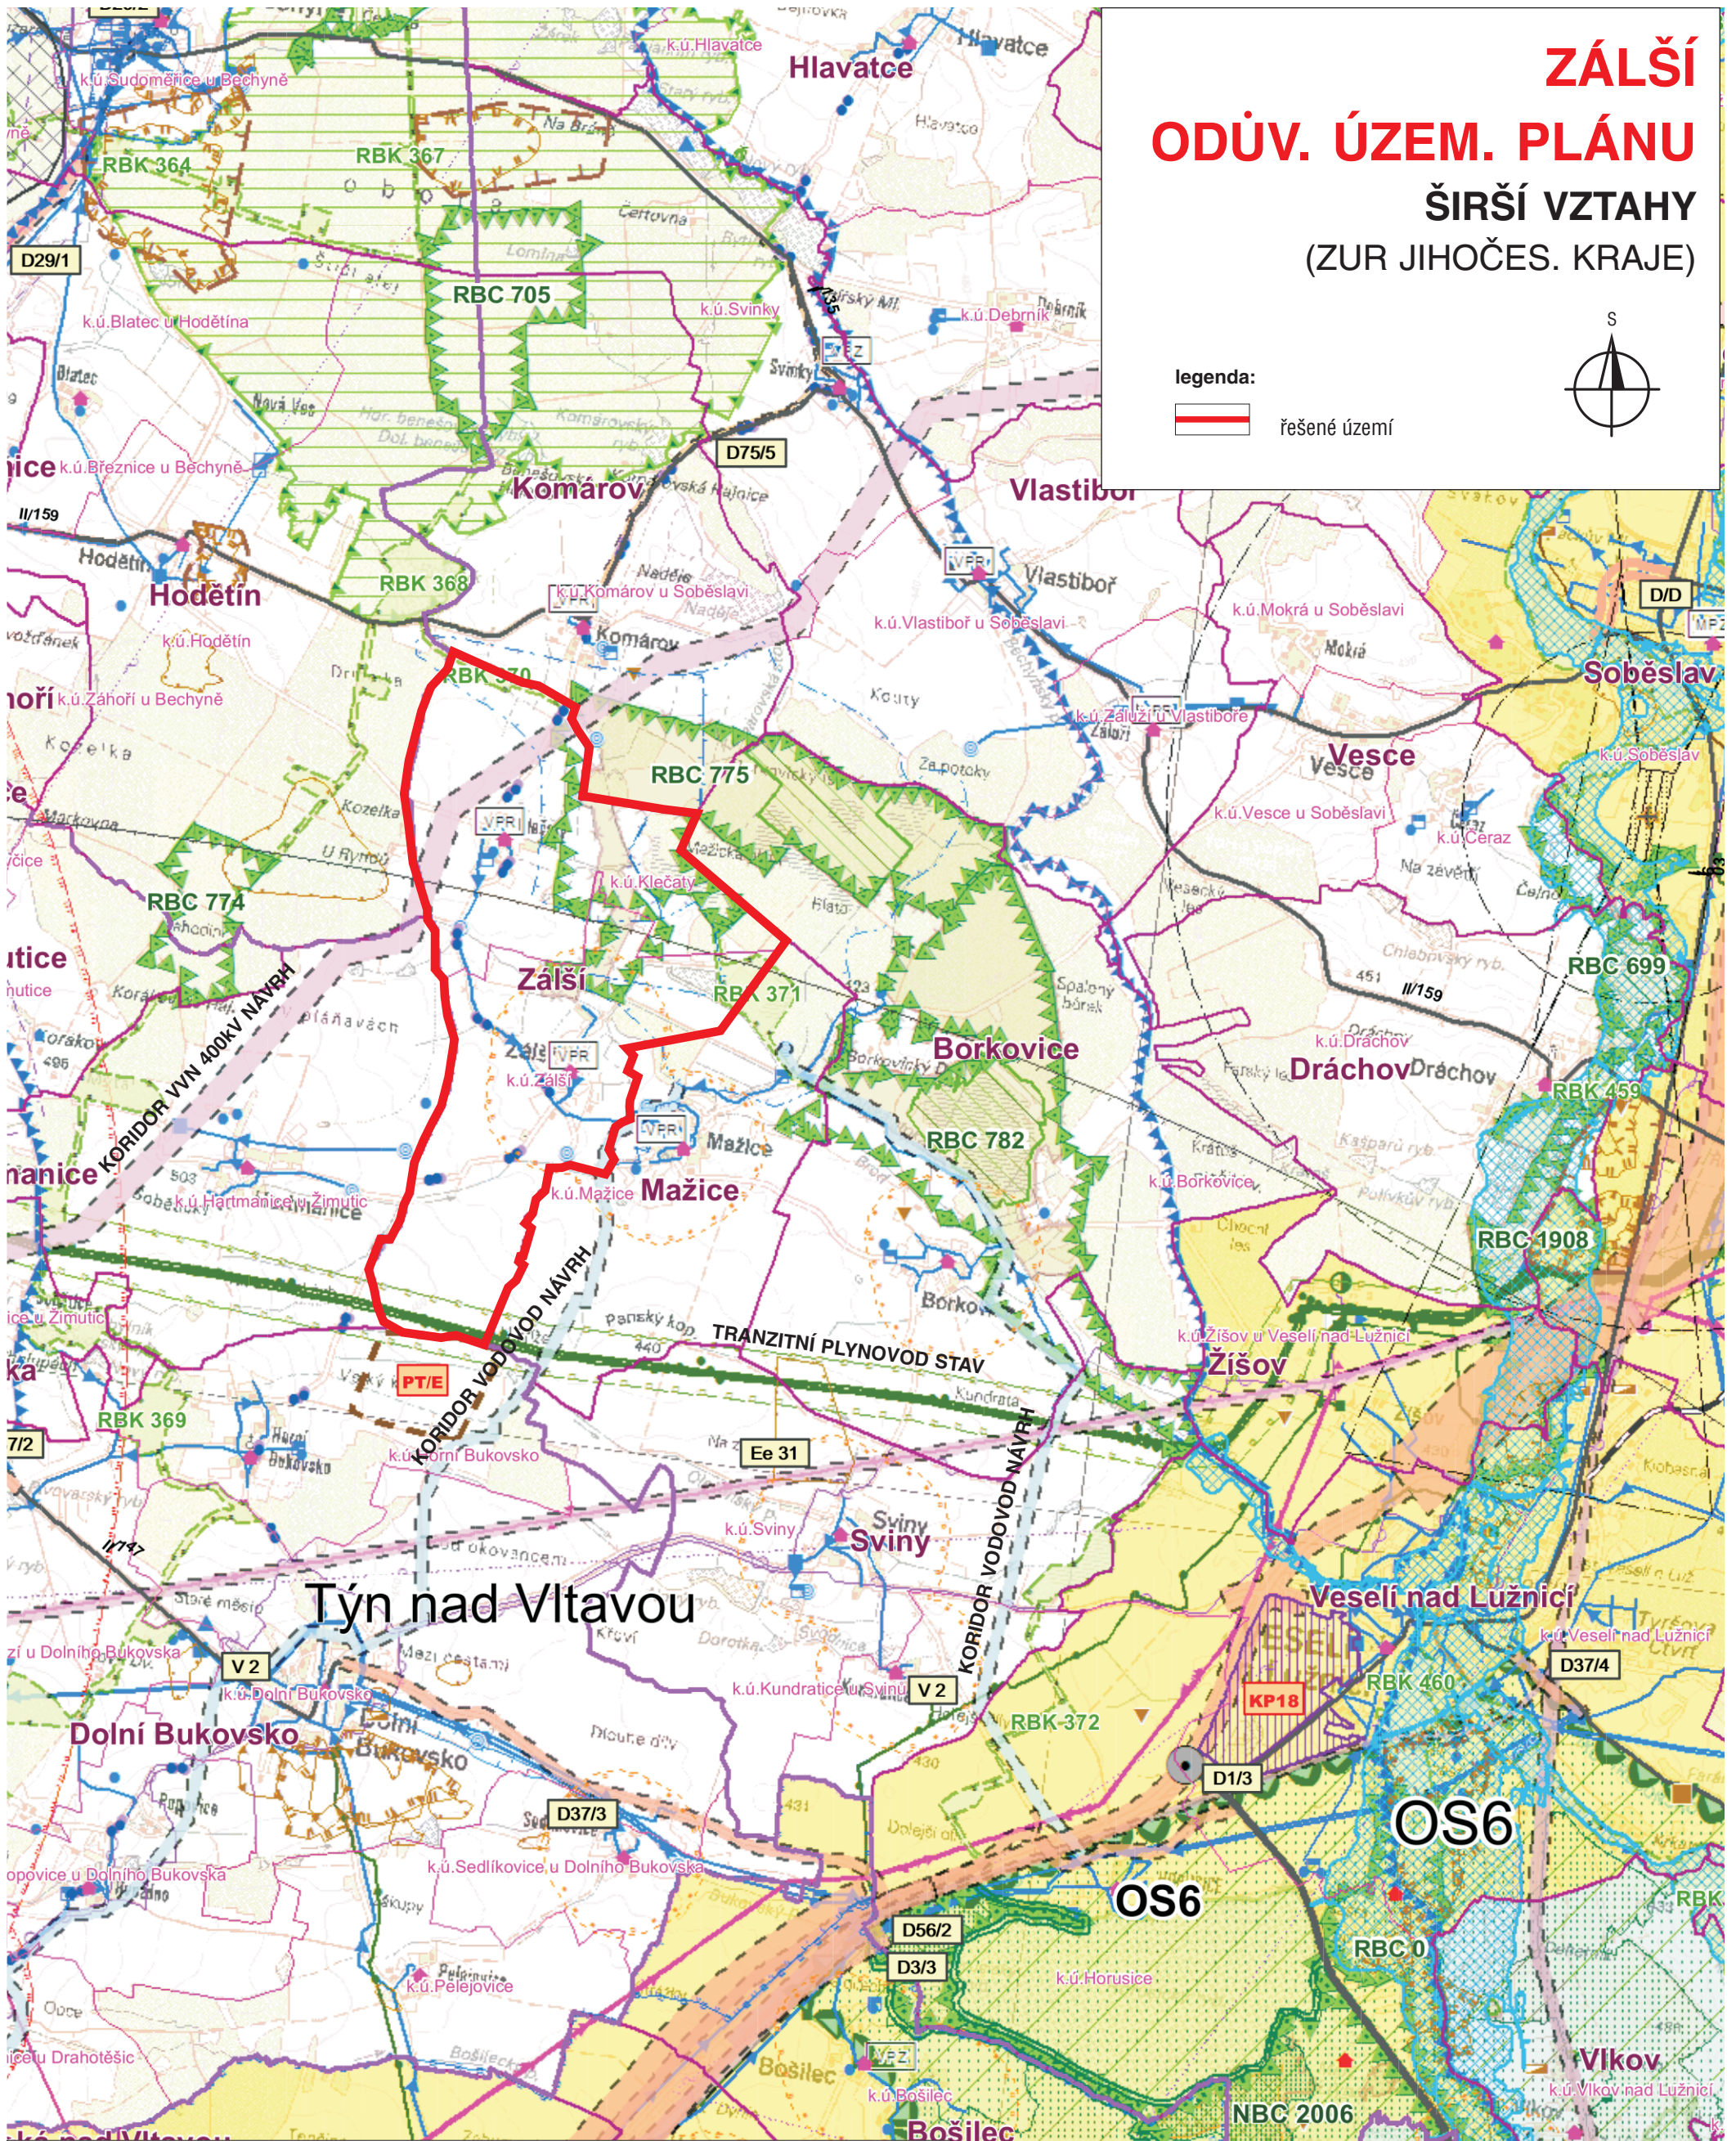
ZÁLŠÍ
ODŮV. ÚZEM. PLÁNU
ŠIRŠÍ VZTAHY
(ZUR JIHOČES. KRAJE)

S

legenda:
řešené území

k.ú.Sudoměřice u Bechyně
k.ú.Hlavatce
Hlavatce
RBK 364
RBK 367
Na Brání
Certovna
D29/1
RBC 705
Lomina
k.ú.Svinky
k.ú.Debrník
k.ú.Blatec u Hodětína
Blatec
Nová Ves
Svinky
k.ú.Březnice u Bechyně
D75/5
II/159
Komárov
Vlastiboř
Hodětín
RBK 368
k.ú.Komárov u Soběslavi
Komárov
VPR
Vlastiboř
k.ú.Vlastiboř u Soběslavi
k.ú.Mokrá u Soběslavi
Mokré
D/D
Soběslav
k.ú.Hodětín
k.ú.Záhoří u Bechyně
RBK 370
Kouty
k.ú.Zálší u Vlastiboře
Vesce
RBC 775
Za potoky
k.ú.Soběslav
Kozelka
VPR
k.ú.Vesce u Soběslavi
k.ú.Čeraz
U Rybníka
Mažické
k.ú.Klečaty
Na závěrkách
RBC 774
Hlato
RBC 699
Chlebovský ryb.
KORIDOR VVN 400kV NÁVRH
Zálší
RBK 371
II/159
Plaňavec
Spálený
k.ú.Dráchov
Korskov
Borkovice
Dráchov
Dráchov
Zálší
VPR
Borkovický
RBK 459
k.ú.Zálší
VPR
Mažice
RBC 782
Kašparů ryb.
KORIDOR VODOVOD NÁVRH
Hartmanice
503
k.ú.Hartmanice u Žimutic
k.ú.Mažice
Mažice
k.ú.Borkovice
RBC 1908
Borkovice
Panský kop
TRANZITNÍ PLYNOVOD STAV
440
k.ú.Žišov u Veselí nad Lužnicí
Žišov
PT/E
Kundratice
RBK 369
k.ú.Horní Bukovsko
Ee 31
KORIDOR VODOVOD NÁVRH
k.ú.Sviny
Sviny
II/147
Týn nad Vltavou
Veselí nad Lužnicí
Staré město
k.ú.Veselí nad Lužnicí
V 2
D37/4
k.ú.Dolní Bukovsko
k.ú.Kundratice u Sviny
V 2
RBK 460
KP18
Dolní Bukovsko
RBK 372
Dlouhé díly
D1/3
D37/3
OS6
k.ú.Sedlíkovice u Dolního Bukovska
OS6
k.ú.Popovice u Dolního Bukovska
D56/2
D3/3
RBC 0
k.ú.Horusice
k.ú.Pelejovice
k.ú.Drahotěšic
Bošilec
k.ú.Bošilec
Bošilec
NBC 2006
Vlkov
k.ú.Vlkov nad Lužnicí